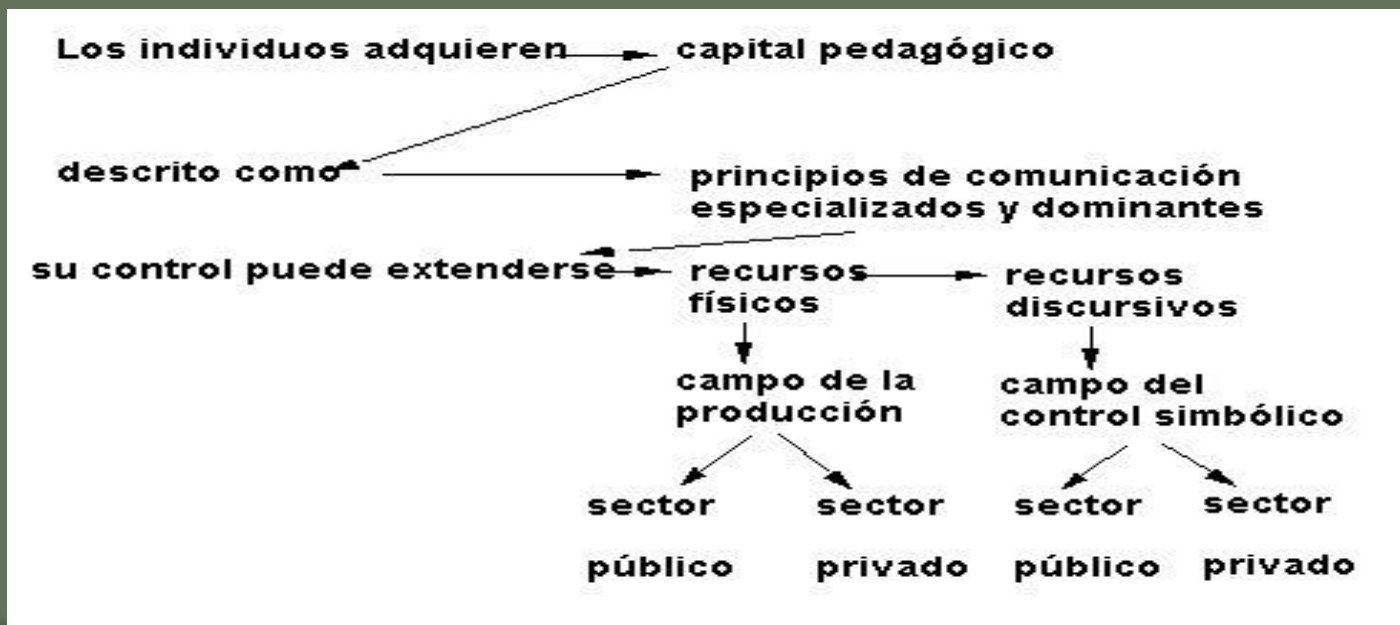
Los individuos adquieren capital pedagógico

descrito como principios de comunicación especializados y dominantes

su control puede extenderse recursos físicos recursos discursivos

campo de la producción

campo del control simbólico

sector público

sector privado

sector público

sector privado